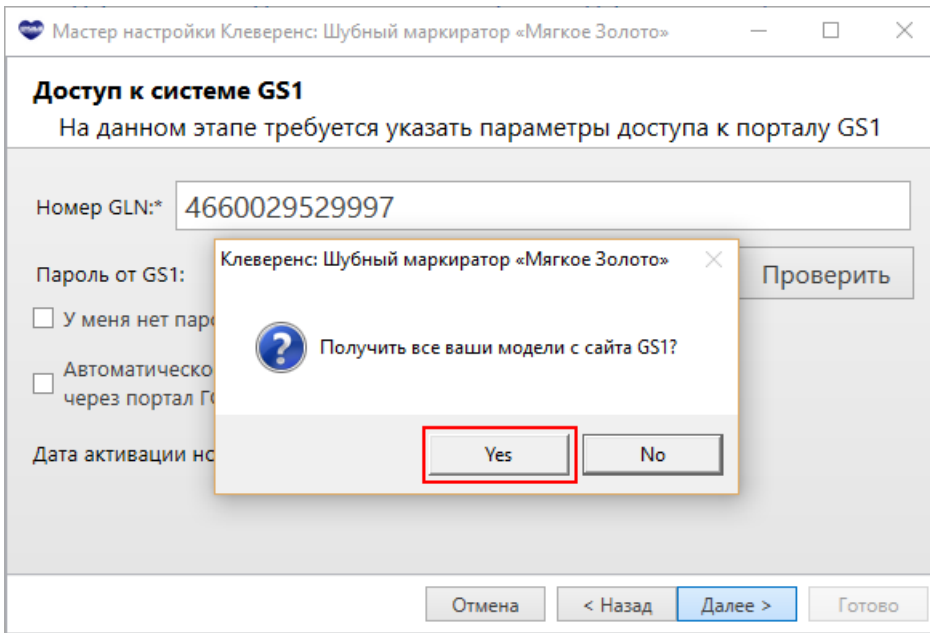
Мастер настройки Клеверенс: Шубный маркиратор «Мягкое Золото»

Доступ к системе GS1

На данном этапе требуется указать параметры доступа к порталу GS1

Номер GLN:* 4660029529997

Пароль от GS1:

Проверить

У меня нет паро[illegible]

Автоматическо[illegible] через портал Г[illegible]

Дата активации но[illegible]

Клеверенс: Шубный маркиратор «Мягкое Золото»

Получить все ваши модели с сайта GS1?

Yes

No

Отмена

< Назад

Далее >

Готово